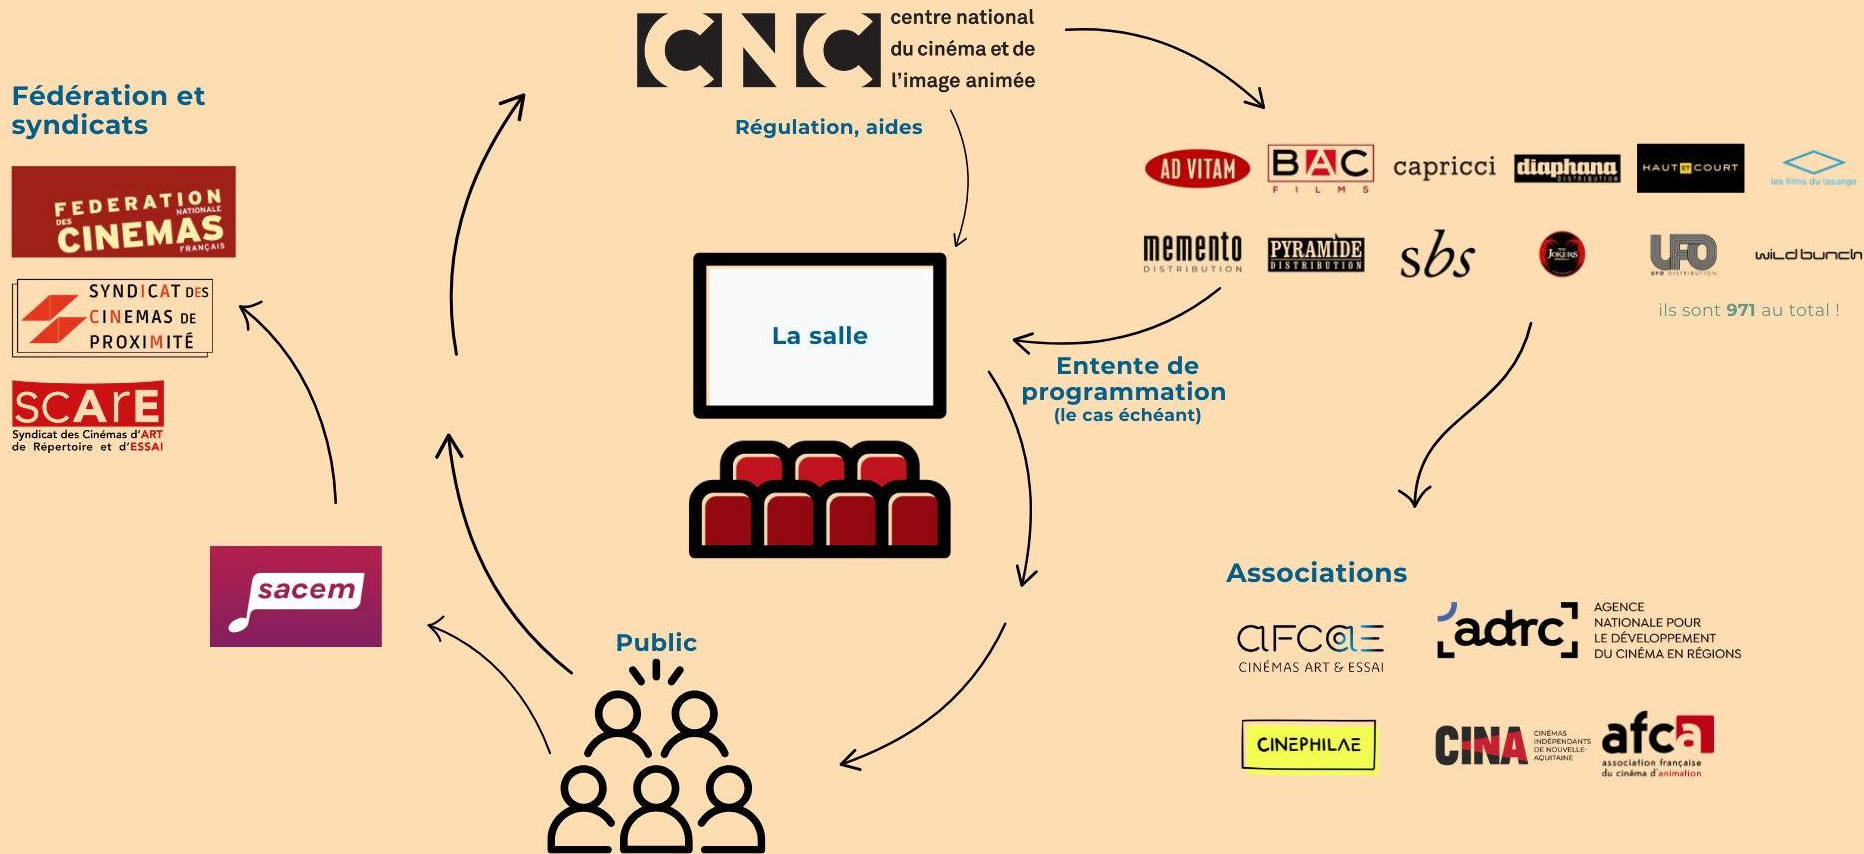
CNC centre national du cinéma et de l'image animée

Régulation, aides

Fédération et syndicats

FEDERATION NATIONALE DES CINEMAS FRANÇAIS

SYNDICAT DES CINEMAS DE PROXIMITÉ

SCARE
Syndicat des Cinémas d'ART de Répertoire et d'ESSAI

AD VITAM
BAC FILMS
capricci
diaphana DISTRIBUTION
HAUT ET COURT
les films du losange
memento DISTRIBUTION
PYRAMIDE DISTRIBUTION
sbs
JOKERS
UFO DISTRIBUTION
wild bunch

ils sont 971 au total !

La salle

Entente de programmation
(le cas échéant)

sacem

Public

Associations

AFCAE
CINÉMAS ART & ESSAI

adrc
AGENCE NATIONALE POUR LE DÉVELOPPEMENT DU CINÉMA EN RÉGIONS

CINEPHILAE

CINA
CINÉMAS INDÉPENDANTS DE NOUVELLE-AQUITAINE

afca
association française du cinéma d'animation